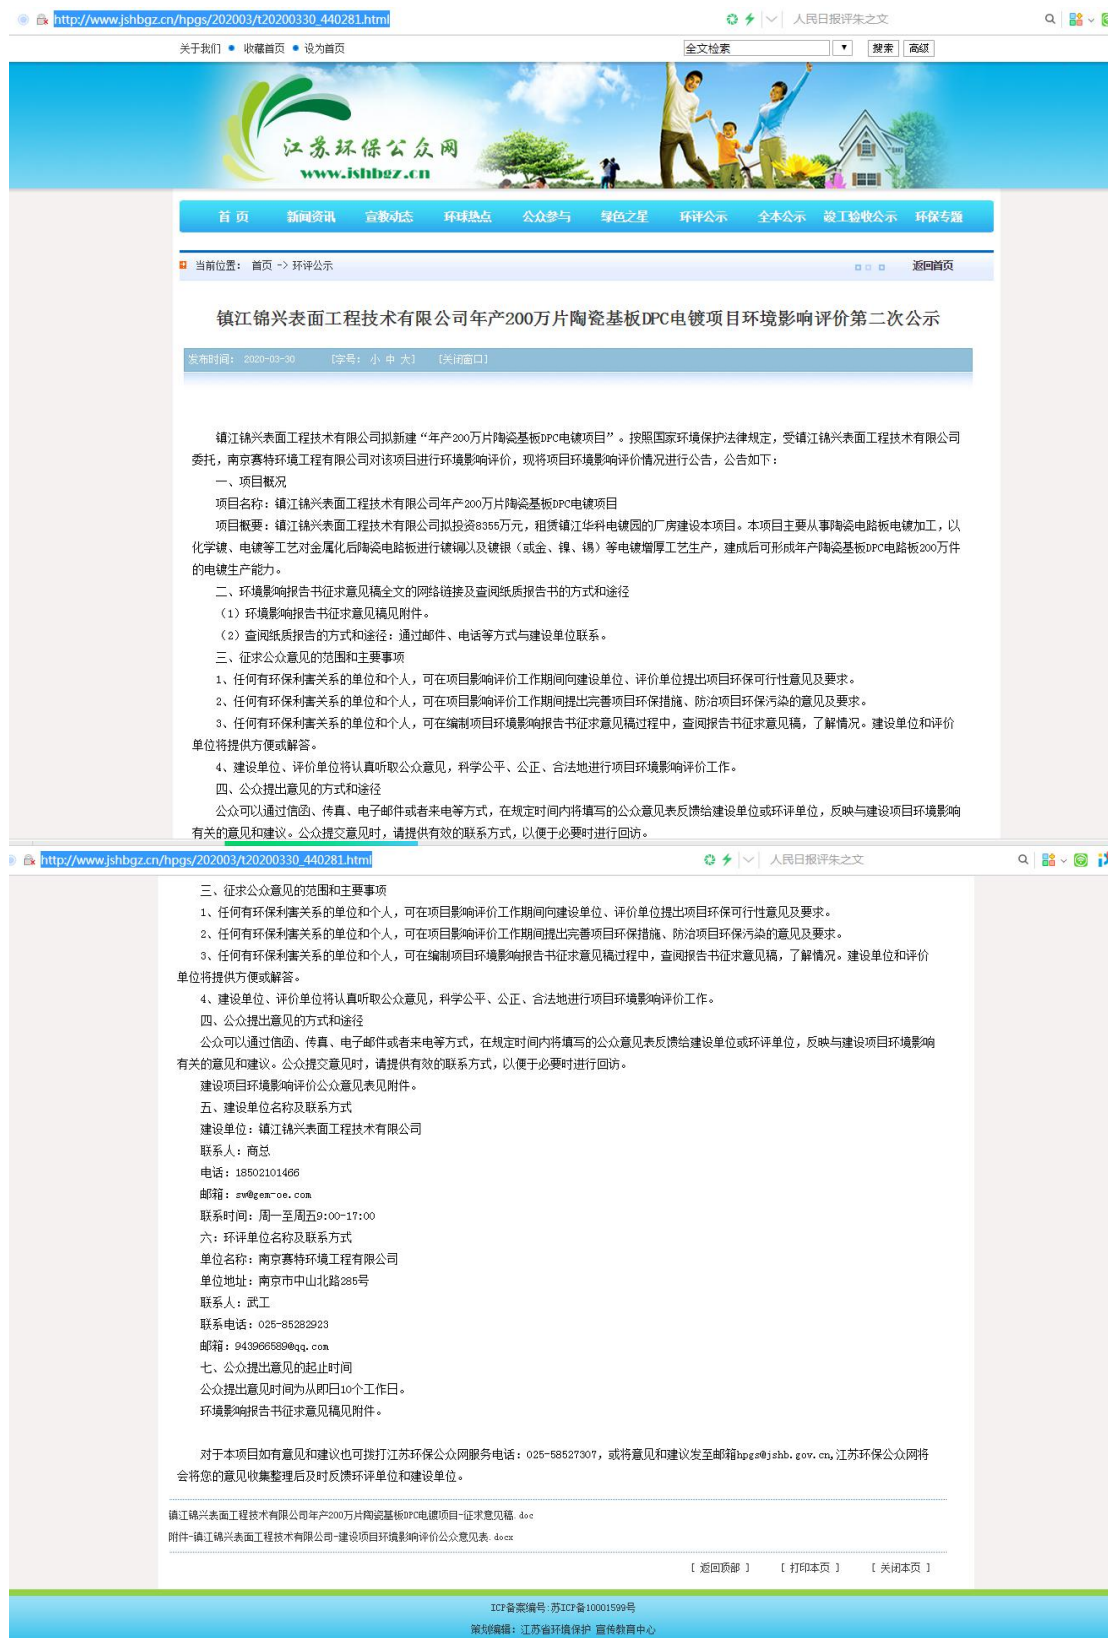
http://www.jshbgz.cn/hpgs/202003/t20200330_440281.html 人民日报评朱之文

关于我们 • 收藏首页 • 设为首页 全文检索 搜索 高级

江苏环保公众网
www.jshbgz.cn

首页 新闻资讯 宣教动态 环球热点 公众参与 绿色之星 环评公示 全本公示 竣工验收公示 环保专题

当前位置： 首页 -> 环评公示 返回首页

镇江锦兴表面工程技术有限公司年产200万片陶瓷基板DPC电镀项目环境影响评价第二次公示

发布时间：2020-03-30 [字号：小 中 大] [关闭窗口]

镇江锦兴表面工程技术有限公司拟新建“年产200万片陶瓷基板DPC电镀项目”。按照国家环境保护法律规定，受镇江锦兴表面工程技术有限公司委托，南京赛特环境工程有限公司对该项目进行环境影响评价，现将项目环境影响评价情况进行公告，公告如下：

一、项目概况

项目名称：镇江锦兴表面工程技术有限公司年产200万片陶瓷基板DPC电镀项目

项目概要：镇江锦兴表面工程技术有限公司拟投资8355万元，租赁镇江华科电镀园的厂房建设本项目。本项目主要从事陶瓷电路板电镀加工，以化学镀、电镀等工艺对金属化后陶瓷电路板进行镀铜以及镀银（或金、镍、锡）等电镀增厚工艺生产，建成后可形成年产陶瓷基板DPC电路板200万件的电镀生产能力。

二、环境影响报告书征求意见稿全文的网络链接及查阅纸质报告书的方式和途径

（1）环境影响报告书征求意见稿见附件。

（2）查阅纸质报告的方式和途径：通过邮件、电话等方式与建设单位联系。

三、征求公众意见的范围和主要事项

1、任何有环保利害关系的单位和个人，可在项目影响评价工作期间向建设单位、评价单位提出项目环保可行性意见及要求。

2、任何有环保利害关系的单位和个人，可在项目影响评价工作期间提出完善项目环保措施、防治项目环保污染的意见及要求。

3、任何有环保利害关系的单位和个人，可在编制项目环境影响报告书征求意见稿过程中，查阅报告书征求意见稿，了解情况。建设单位和评价单位将提供方便或解答。

4、建设单位、评价单位将认真听取公众意见，科学公平、公正、合法地进行项目环境影响评价工作。

四、公众提出意见的方式和途径

公众可以通过信函、传真、电子邮件或者来电等方式，在规定时间内将填写的公众意见表反馈给建设单位或环评单位，反映与建设项目环境影响有关的意见和建议。公众提交意见时，请提供有效的联系方式，以便于必要时进行回访。

http://www.jshbgz.cn/hpgs/202003/t20200330_440281.html 人民日报评朱之文

三、征求公众意见的范围和主要事项

1、任何有环保利害关系的单位和个人，可在项目影响评价工作期间向建设单位、评价单位提出项目环保可行性意见及要求。

2、任何有环保利害关系的单位和个人，可在项目影响评价工作期间提出完善项目环保措施、防治项目环保污染的意见及要求。

3、任何有环保利害关系的单位和个人，可在编制项目环境影响报告书征求意见稿过程中，查阅报告书征求意见稿，了解情况。建设单位和评价单位将提供方便或解答。

4、建设单位、评价单位将认真听取公众意见，科学公平、公正、合法地进行项目环境影响评价工作。

四、公众提出意见的方式和途径

公众可以通过信函、传真、电子邮件或者来电等方式，在规定时间内将填写的公众意见表反馈给建设单位或环评单位，反映与建设项目环境影响有关的意见和建议。公众提交意见时，请提供有效的联系方式，以便于必要时进行回访。

建设项目环境影响评价公众意见表见附件。

五、建设单位名称及联系方式

建设单位：镇江锦兴表面工程技术有限公司

联系人：商总

电话：18502101466

邮箱：sw@gem-oe.com

联系时间：周一至周五9:00-17:00

六：环评单位名称及联系方式

单位名称：南京赛特环境工程有限公司

单位地址：南京市中山北路285号

联系人：武工

联系电话：025-85282923

邮箱：943966589@qq.com

七、公众提出意见的起止时间

公众提出意见时间为从即日10个工作日。

环境影响报告书征求意见稿见附件。

对于本项目如有意见和建议也可拨打江苏环保公众网服务电话：025-58527307，或将意见和建议发至邮箱hpgs@jshb.gov.cn,江苏环保公众网将会将您的意见收集整理后及时反馈环评单位和建设单位。

镇江锦兴表面工程技术有限公司年产200万片陶瓷基板DPC电镀项目-征求意见稿.doc
附件-镇江锦兴表面工程技术有限公司-建设项目环境影响评价公众意见表.docx

[ 返回顶部 ] [ 打印本页 ] [ 关闭本页 ]

ICP备案编号:苏ICP备10001599号
策划编辑：江苏省环境保护 宣传教育中心